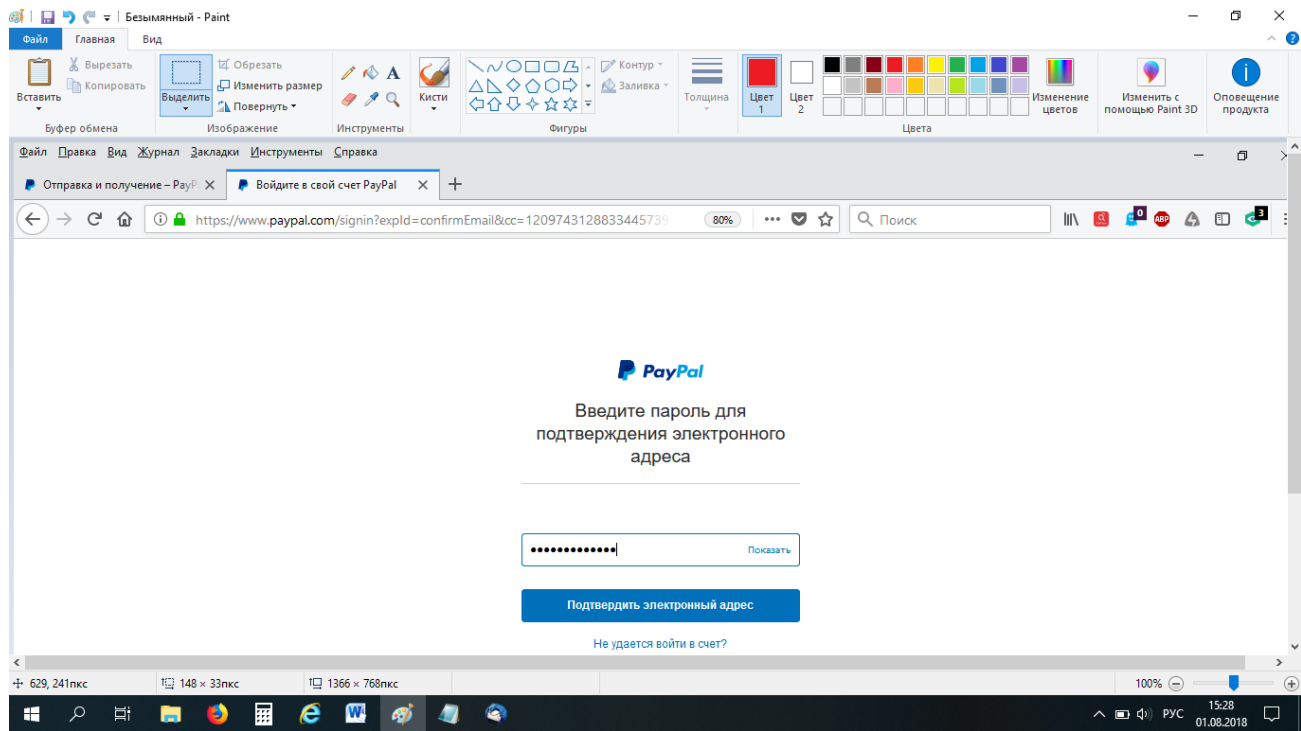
Безымянный - Paint

Файл Главная Вид

Вставить Вырезать Копировать Буфер обмена
Выделить Обрезать Изменить размер Повернуть Изображение
Инструменты
Кисти
Фигуры Контур Заливка
Толщина
Цвет 1 Цвет 2
Цвета
Изменение цветов
Изменить с помощью Paint 3D
Оповещение продукта

Файл Правка Вид Журнал Закладки Инструменты Справка

Отправка и получение – PayP
Войдите в свой счет PayPal

https://www.paypal.com/signin?expId=confirmEmail&cc=120974312883344573
80%
Поиск

PayPal

Введите пароль для подтверждения электронного адреса

•••••••••••••
Показать

Подтвердить электронный адрес

Не удается войти в счет?

629, 241пкс 148 × 33пкс 1366 × 768пкс 100%

РУС 15:28 01.08.2018